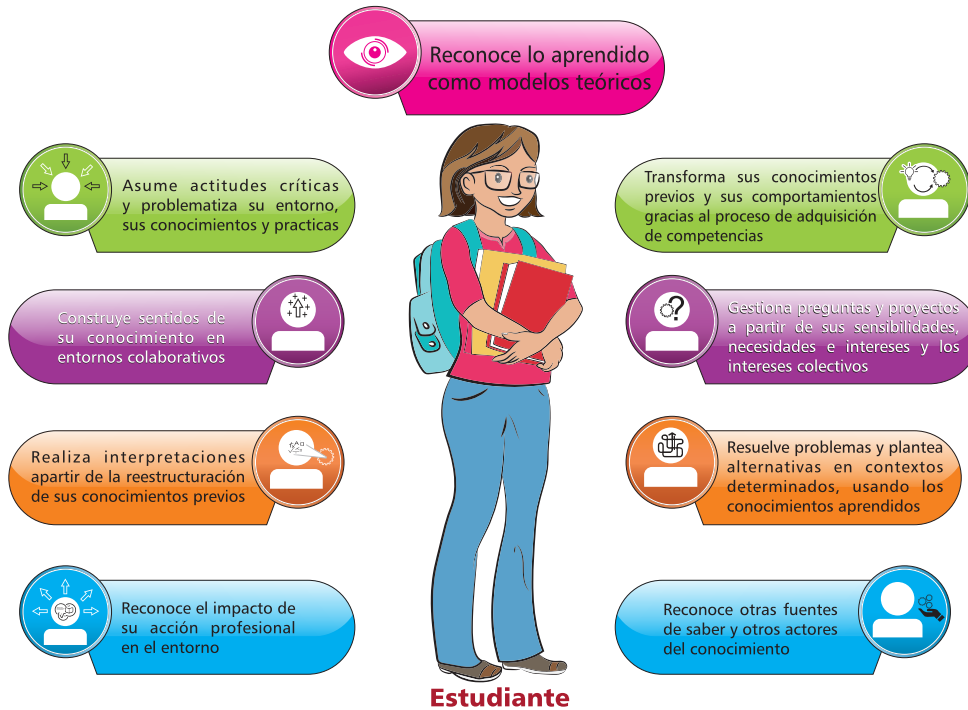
Reconoce lo aprendido como modelos teóricos

Asume actitudes críticas y problematiza su entorno, sus conocimientos y practicas

Transforma sus conocimientos previos y sus comportamientos gracias al proceso de adquisición de competencias

Construye sentidos de su conocimiento en entornos colaborativos

Gestiona preguntas y proyectos a partir de sus sensibilidades, necesidades e intereses y los intereses colectivos

Realiza interpretaciones apartir de la reestructuración de sus conocimientos previos

Resuelve problemas y plantea alternativas en contextos determinados, usando los conocimientos aprendidos

Reconoce el impacto de su acción profesional en el entorno

Reconoce otras fuentes de saber y otros actores del conocimiento

Estudiante